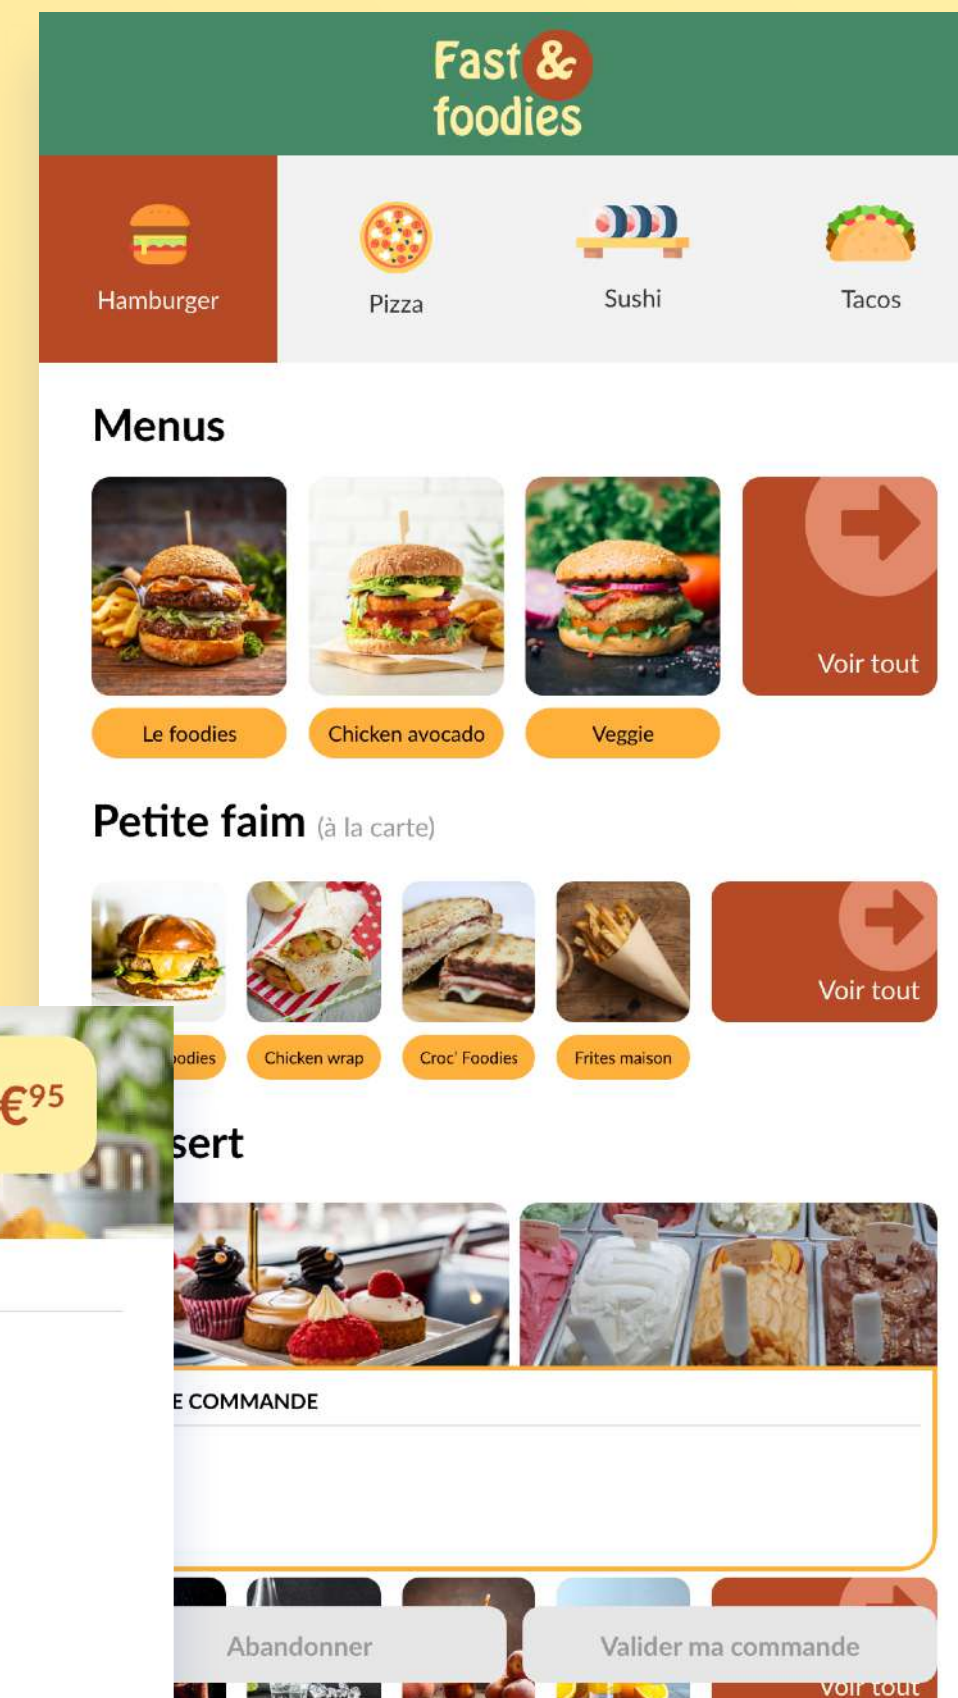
Fast & foodies

Hamburger
Pizza
Sushi
Tacos

Menus

Le foodies
Chicken avocado
Veggie
Voir tout

Petite faim (à la carte)

odies
Chicken wrap
Croc' Foodies
Frites maison
Voir tout

€95

sert

E COMMANDE

Abandonner
Valider ma commande
Voir tout